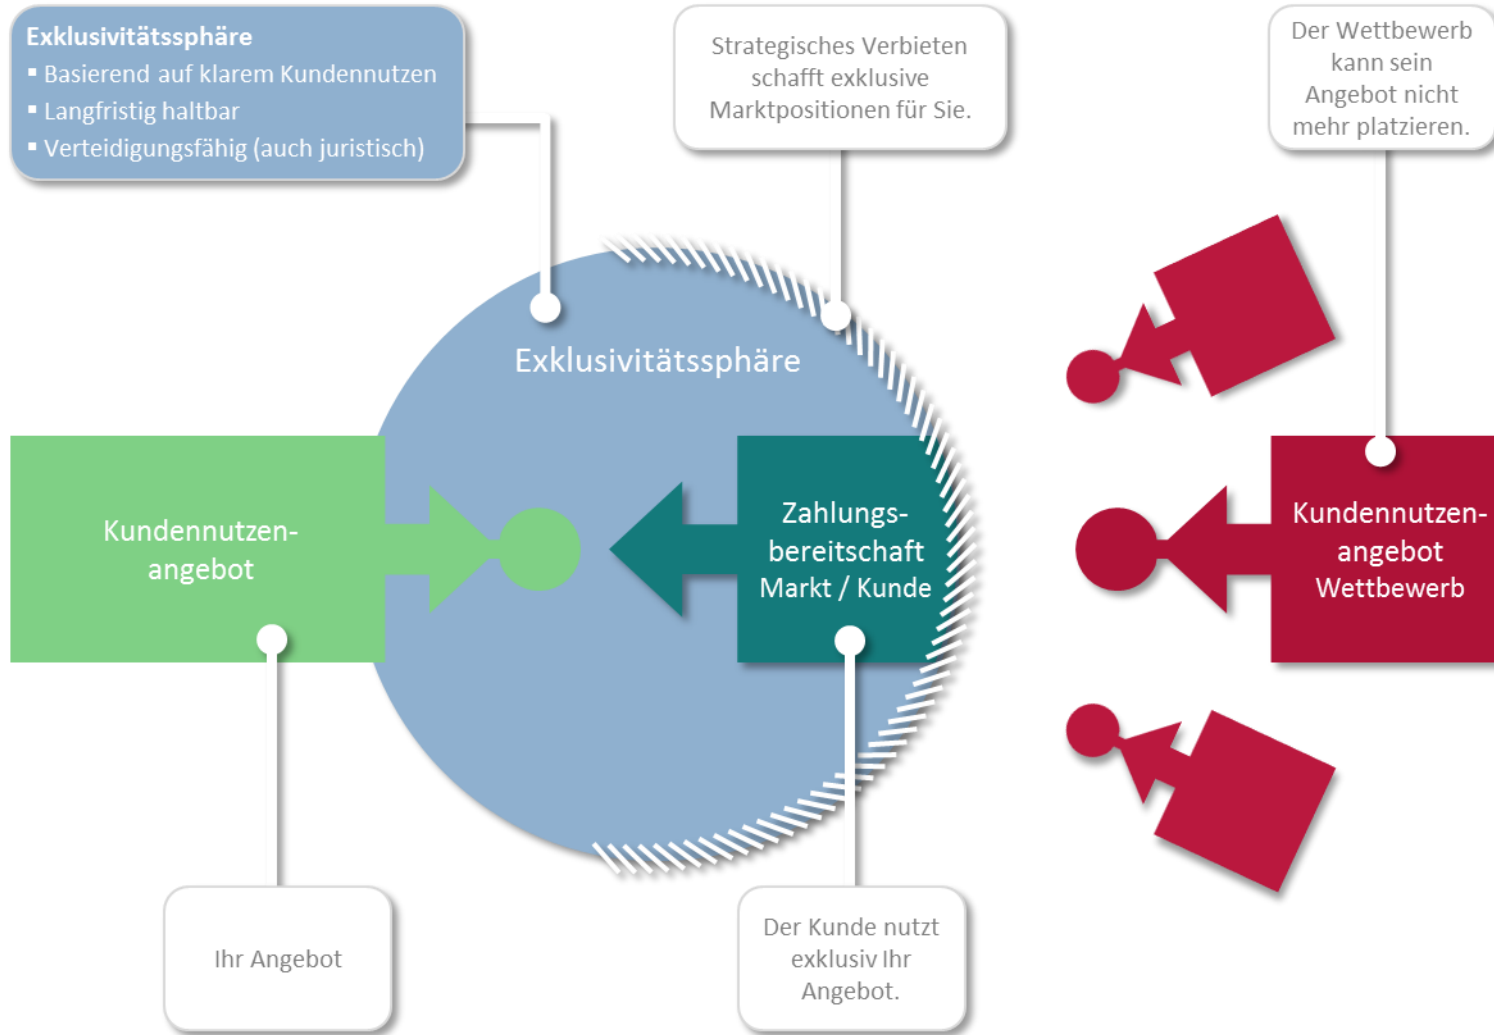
Exklusivitätsphäre
▪ Basierend auf klarem Kundennutzen
▪ Langfristig haltbar
▪ Verteidigungsfähig (auch juristisch)

Strategisches Verbieten schafft exklusive Marktpositionen für Sie.

Der Wettbewerb kann sein Angebot nicht mehr platzieren.

Exklusivitätssphäre

Kundennutzen-angebot

Zahlungs-bereitschaft Markt / Kunde

Kundennutzen-angebot Wettbewerb

Ihr Angebot

Der Kunde nutzt exklusiv Ihr Angebot.